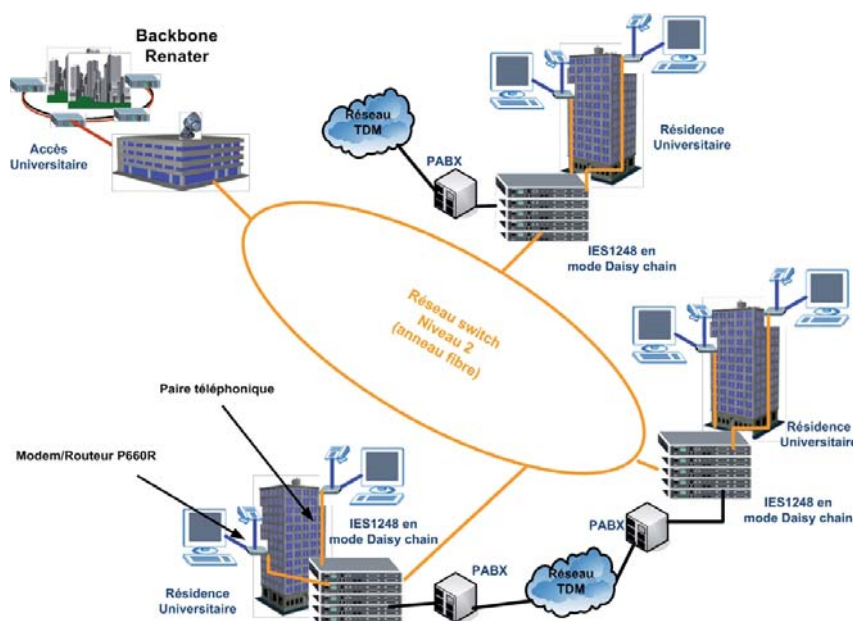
Backbone Renater

Accès Universitaire

Réseau TDM

PABX

Résidence Universitaire

IES1248 en mode Daisy chain

Réseau switch Niveau 2 (anneau fibre)

Résidence Universitaire

IES1248 en mode Daisy chain

Paire téléphonique

Modem/Routeur P660R

IES1248 en mode Daisy chain

PABX

Réseau TDM

PABX

Résidence Universitaire